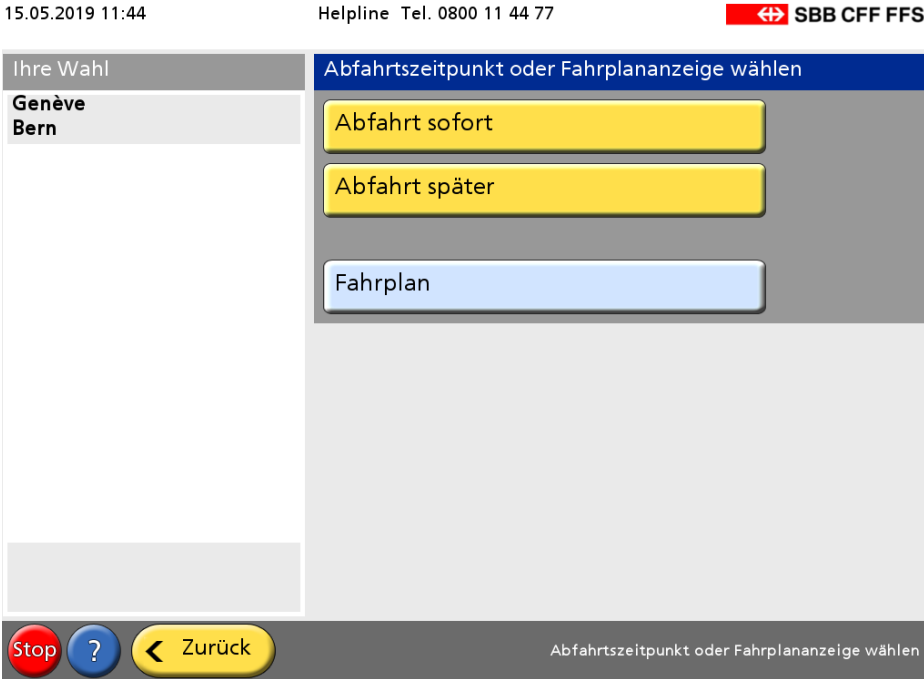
15.05.2019 11:44

Helpline Tel. 0800 11 44 77

SBB CFF FFS

Ihre Wahl

Genève
Bern

Abfahrtszeitpunkt oder Fahrplananzeige wählen

Abfahrt sofort

Abfahrt später

Fahrplan

Stop

?

Zurück

Abfahrtszeitpunkt oder Fahrplananzeige wählen